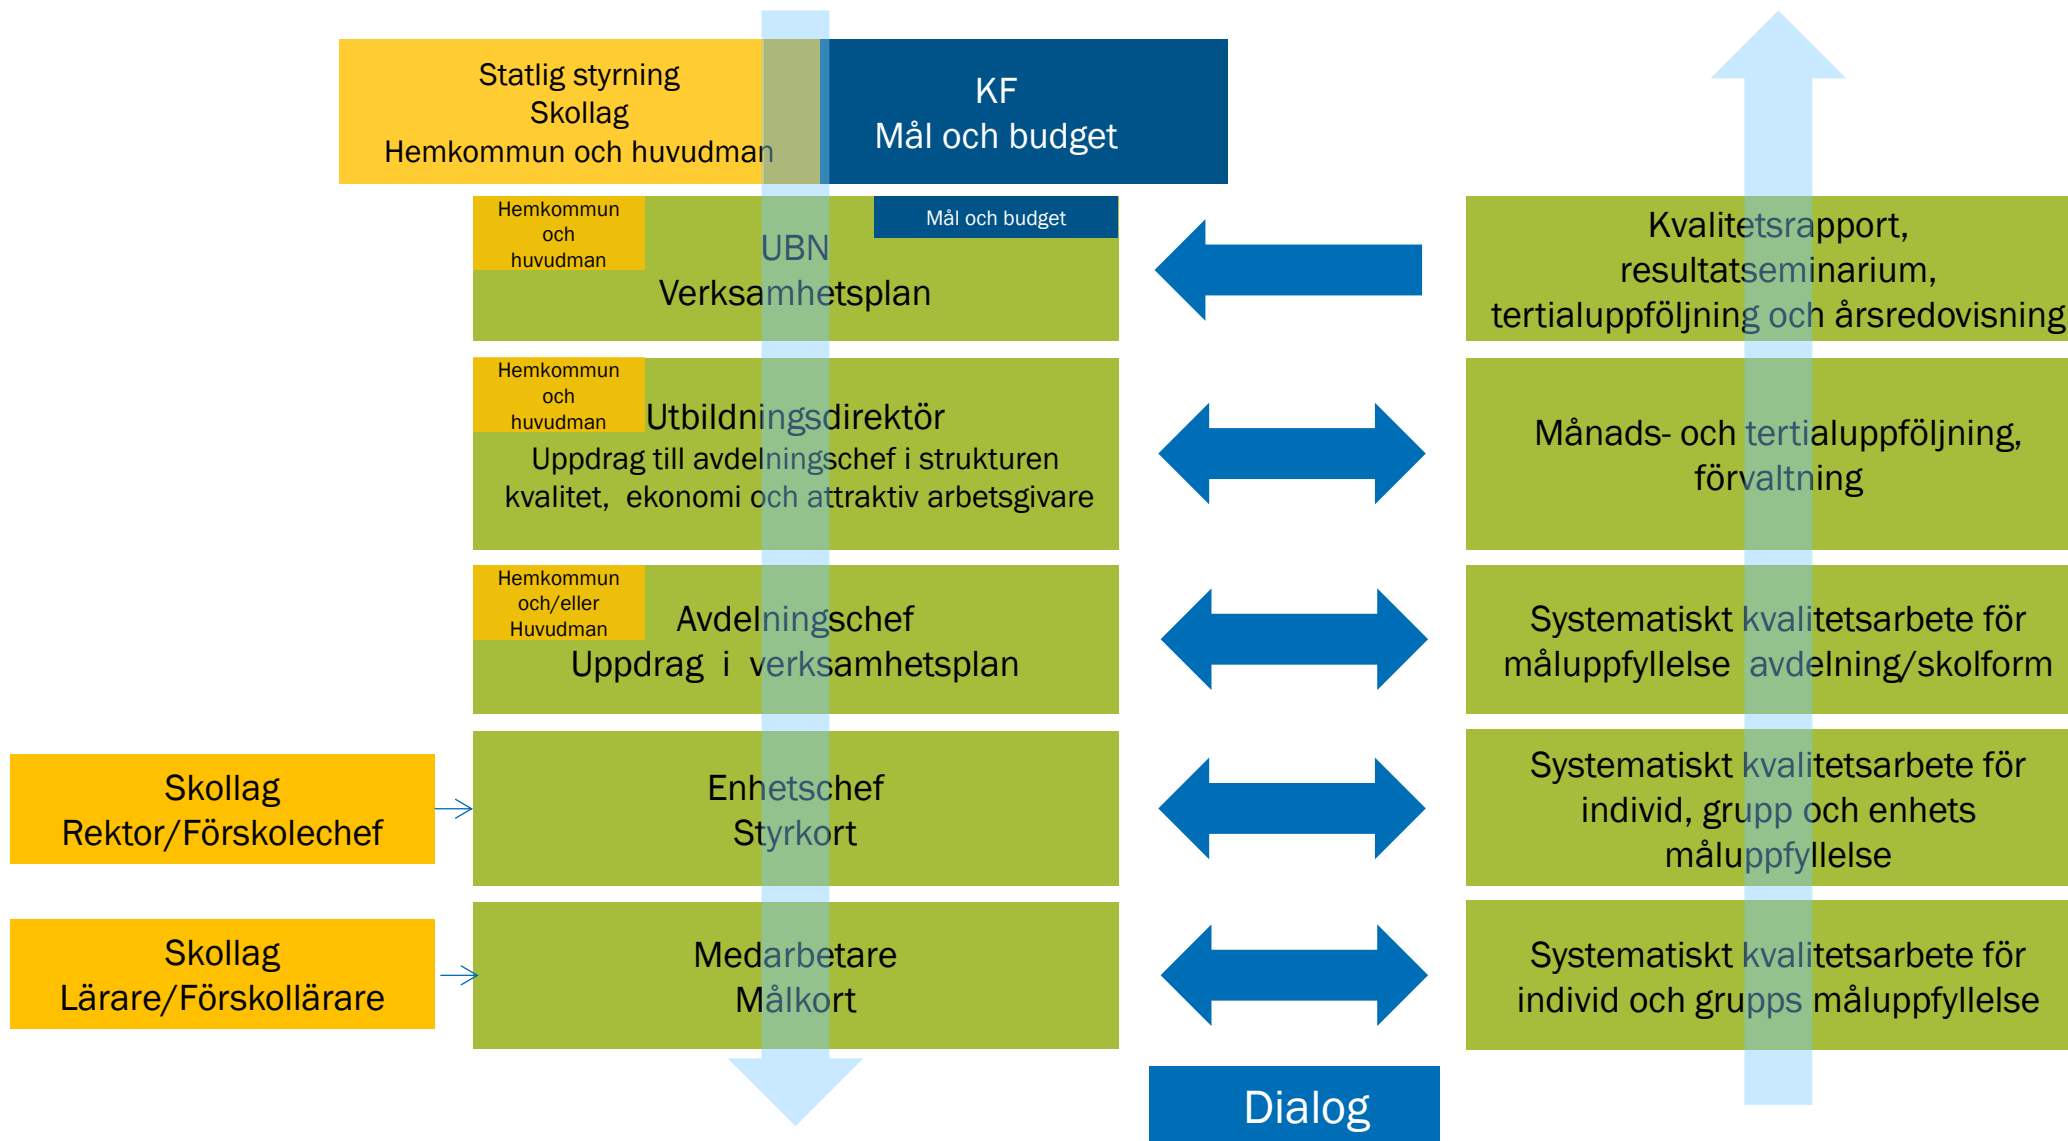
Statlig styrning
Skollag
Hemkommun och huvudman

KF
Mål och budget

Hemkommun och huvudman

Mål och budget

UBN
Verksamhetsplan

Kvalitetsrapport, resultatseminarium, tertialuppföljning och årsredovisning

Hemkommun och huvudman

Utbildningsdirektör
Uppdrag till avdelningschef i strukturen kvalitet, ekonomi och attraktiv arbetsgivare

Månads- och tertialuppföljning, förvaltning

Hemkommun och/eller Huvudman

Avdelningschef
Uppdrag i verksamhetsplan

Systematiskt kvalitetsarbete för måluppfyllelse avdelning/skolform

Skollag
Rektor/Förskolechef

Enhetschef
Styrkort

Systematiskt kvalitetsarbete för individ, grupp och enhets måluppfyllelse

Skollag
Lärare/Förskollärare

Medarbetare
Målkort

Systematiskt kvalitetsarbete för individ och grupps måluppfyllelse

Dialog